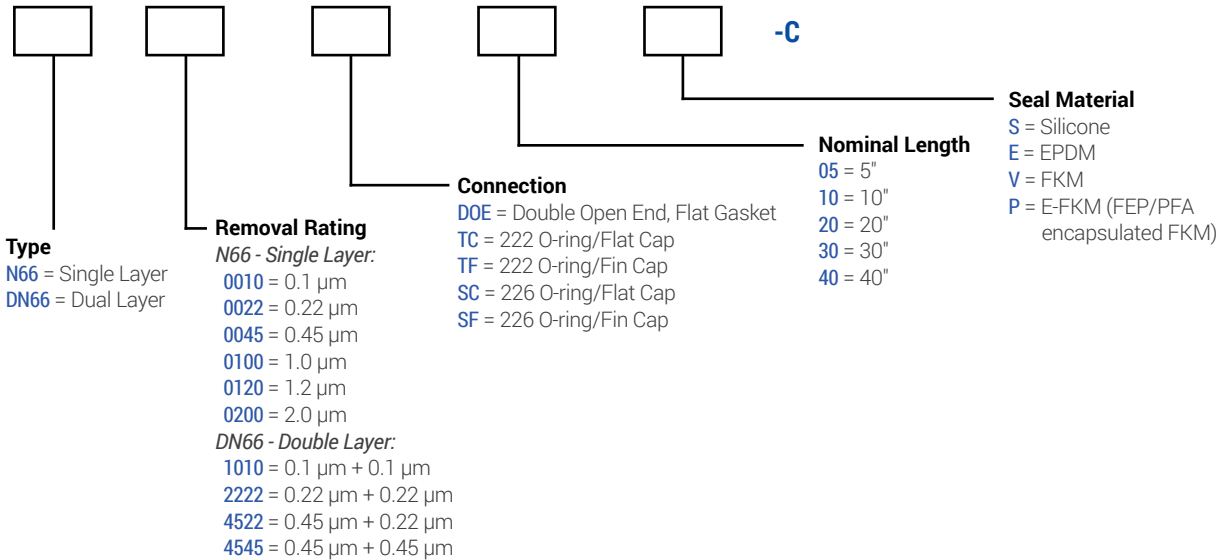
-C

Seal Material
S = Silicone
E = EPDM
V = FKM
P = E-FKM (FEP/PFA encapsulated FKM)

Nominal Length
05 = 5"
10 = 10"
20 = 20"
30 = 30"
40 = 40"

Connection
DOE = Double Open End, Flat Gasket
TC = 222 O-ring/Flat Cap
TF = 222 O-ring/Fin Cap
SC = 226 O-ring/Flat Cap
SF = 226 O-ring/Fin Cap

Type
N66 = Single Layer
DN66 = Dual Layer

Removal Rating
N66 - Single Layer:
0010 = 0.1 µm
0022 = 0.22 µm
0045 = 0.45 µm
0100 = 1.0 µm
0120 = 1.2 µm
0200 = 2.0 µm
DN66 - Double Layer:
1010 = 0.1 µm + 0.1 µm
2222 = 0.22 µm + 0.22 µm
4522 = 0.45 µm + 0.22 µm
4545 = 0.45 µm + 0.45 µm